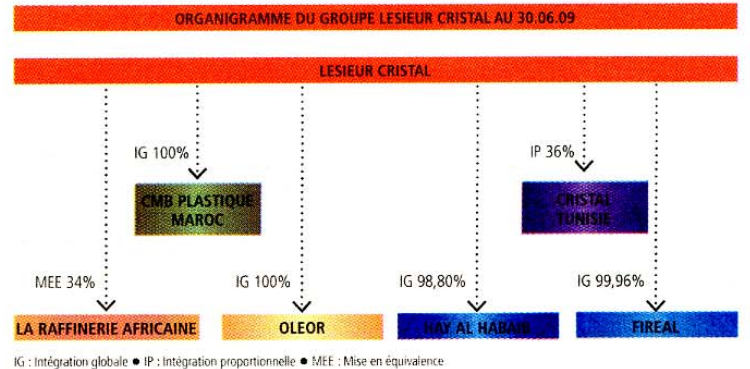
ORGANIGRAMME DU GROUPE LESIEUR CRISTAL AU 30.06.09

LESIEUR CRISTAL

IG 100%

CMB PLASTIQUE MAROC

IP 36%

CRISTAL TUNISIE

MEE 34%

LA RAFFINERIE AFRICAINE

IG 100%

OLEOR

IG 98,80%

HAY AL HABAIB

IG 99,96%

FIREAL

IG : Intégration globale ● IP : Intégration proportionnelle ● MEE : Mise en équivalence